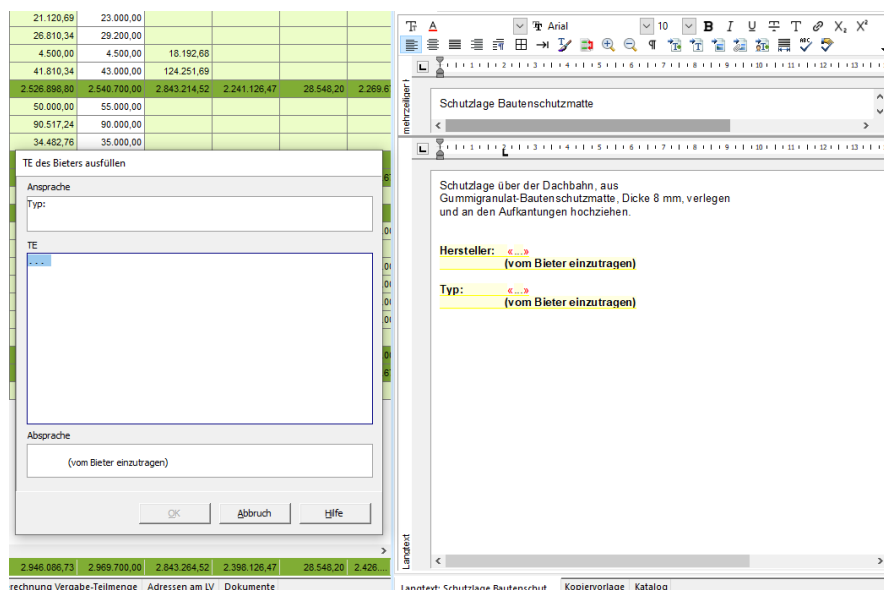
| 21.120,69 | 23.000,00 | | | | |
|---|---|---|---|---|---|
| 26.810,34 | 29.200,00 | | | | |
| 4.500,00 | 4.500,00 | 18.192,68 | | | |
| 41.810,34 | 43.000,00 | 124.251,69 | | | |
| 2.526.898,80 | 2.540.700,00 | 2.843.214,52 | 2.241.126,47 | 28.548,20 | 2.269.6 |
| 50.000,00 | 55.000,00 | | | | |
| 90.517,24 | 90.000,00 | | | | |
| 34.482,76 | 35.000,00 | | | | |

TE des Bieters ausfüllen

Ansprache

Typ:

TE

. . .

Absprache

(vom Bieter einzutragen)

OK Abbruch Hilfe

| 2.946.086,73 | 2.969.700,00 | 2.843.264,52 | 2.398.126,47 | 28.548,20 | 2.426... |
|---|---|---|---|---|---|

rechnung Vergabe-Teilmenge | Adressen am LV | Dokumente

Arial 10 B I U X₂ X²

mehrzeilig

Schutzlage Bautenschutzmatte

Schutzlage über der Dachbahn, aus Gummigranulat-Bautenschutzmatte, Dicke 8 mm, verlegen und an den Aufkantungen hochziehen.

Hersteller: «...»
(vom Bieter eintragen)

Typ: «...»
(vom Bieter eintragen)

Langtext

Langtext: Schutzlage Bautenschut | Kopiervorlage | Katalog